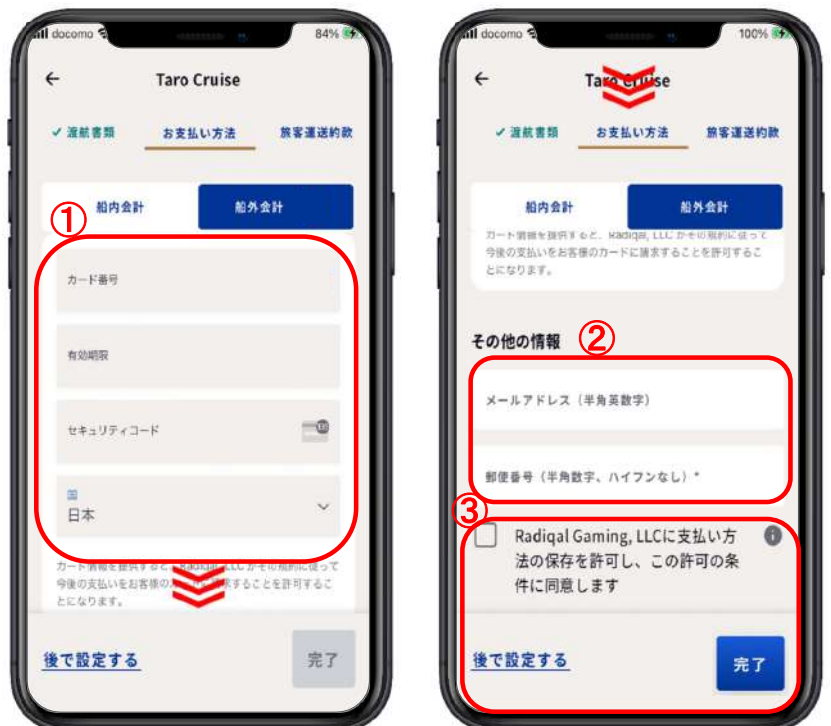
docomo 84%

←
Taro Cruise

✓ 渡航書類
お支払い方法
旅客運送約款

船内会計
船外会計

①

カード番号

有効期限

セキュリティコード

国
日本

カード情報を提供すると、Radiqal, LLC がその規約に従って今後の支払いをお客様の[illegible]することを許可することになります。

後で設定する
完了

docomo 100%

←
Taro Cruise

✓ 渡航書類
お支払い方法
旅客運送約款

船内会計
船外会計

カード情報を提供すると、Radiqal, LLC がその規約に従って今後の支払いをお客様のカードに請求することを許可することになります。

その他の情報
②

メールアドレス（半角英数字）

郵便番号（半角数字、ハイフンなし）*

③

Radiqal Gaming, LLCに支払い方法の保存を許可し、この許可の条件に同意します

後で設定する
完了